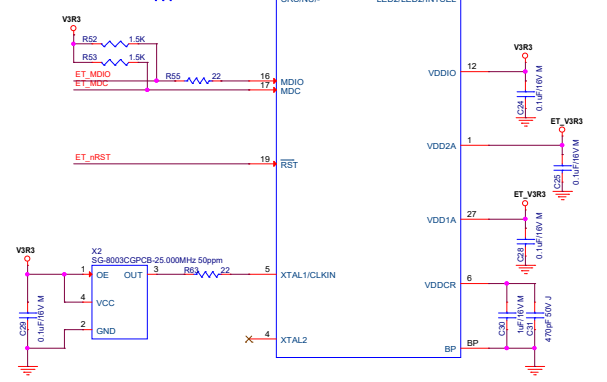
V3R3
R52 1.5K
R53 1.5K
ET_MDIO
ET_MDC
R55 22
16 MDIO
17 MDC
ET_nRST
19 $\overline{RST}$
V3R3
X2
SG-8003CGPCB-25.000MHz 50ppm
1 OE
OUT 3
R63 22
5 XTAL1/CLKIN
4 VCC
2 GND
C29 0.1uF/16V M
4 XTAL2
12 VDDIO
V3R3
C24 0.1uF/16V M
ET_V3R3
1 VDD2A
C25 0.1uF/16V M
ET_V3R3
27 VDD1A
C28 0.1uF/16V M
6 VDDCR
C30 1uF/16V M
C31 470pF 50V J
BP BP